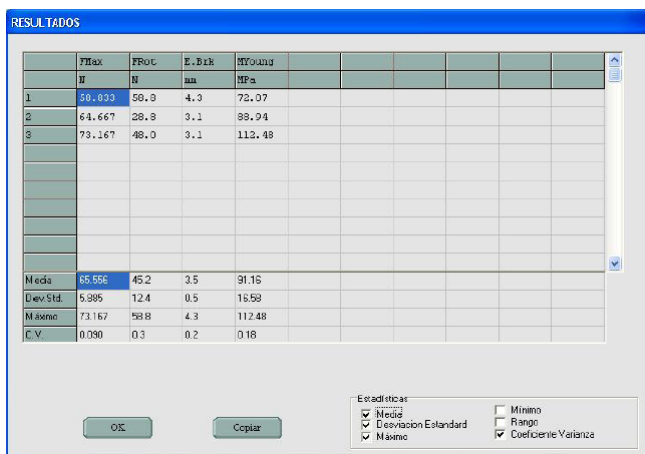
RESULTADOS

| | FMax | FRot | E.Brk | MYoung |
|---|---|---|---|---|
| | N | N | mm | MPa |
| 1 | 58.833 | 58.8 | 4.3 | 72.07 |
| 2 | 64.667 | 28.8 | 3.1 | 88.94 |
| 3 | 73.167 | 48.0 | 3.1 | 112.48 |

| | | | | |
|---|---|---|---|---|
| Media | 65.556 | 45.2 | 3.5 | 91.16 |
| Dev.Std. | 5.885 | 12.4 | 0.5 | 16.58 |
| Máximo | 73.167 | 58.8 | 4.3 | 112.48 |
| C.V. | 0.090 | 0.3 | 0.2 | 0.18 |

OK

Copiar

Estadísticas
Media
Desviacion Estandard
Máximo
Mínimo
Rango
Coeficiente Varianza